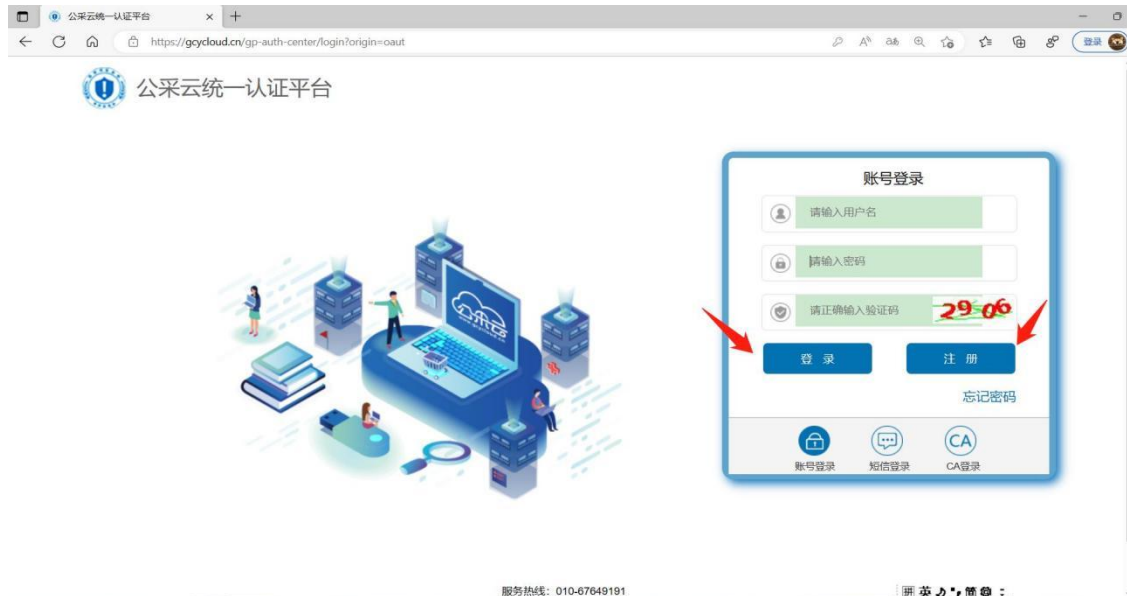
公采云统一认证平台

https://gcycloud.cn/gp-auth-center/login?origin=oaut

登录

公采云统一认证平台

公采云

账号登录

请输入用户名

请输入密码

请正确输入验证码

2906

登 录

注 册

忘记密码

账号登录

短信登录

CA

CA登录

服务热线：010-67649191

英
简